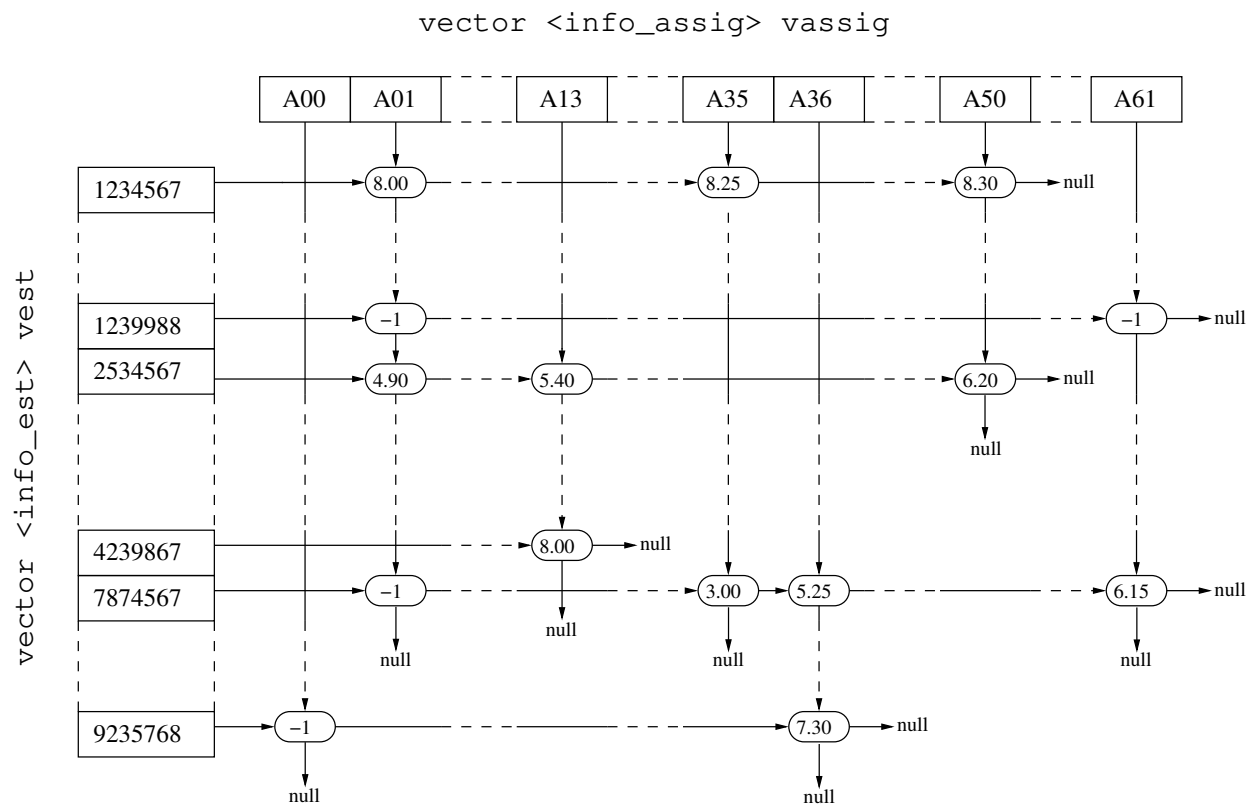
vector <info_assig> vassig

A00 A01 A13 A35 A36 A50 A61

vector <info_est> vest

1234567
8.00
8.25
8.30
null

1239988
−1
−1
null

2534567
4.90
5.40
6.20
null
null

4239867
8.00
null

7874567
−1
3.00
5.25
6.15
null
null
null
null
null

9235768
−1
7.30
null
null
null